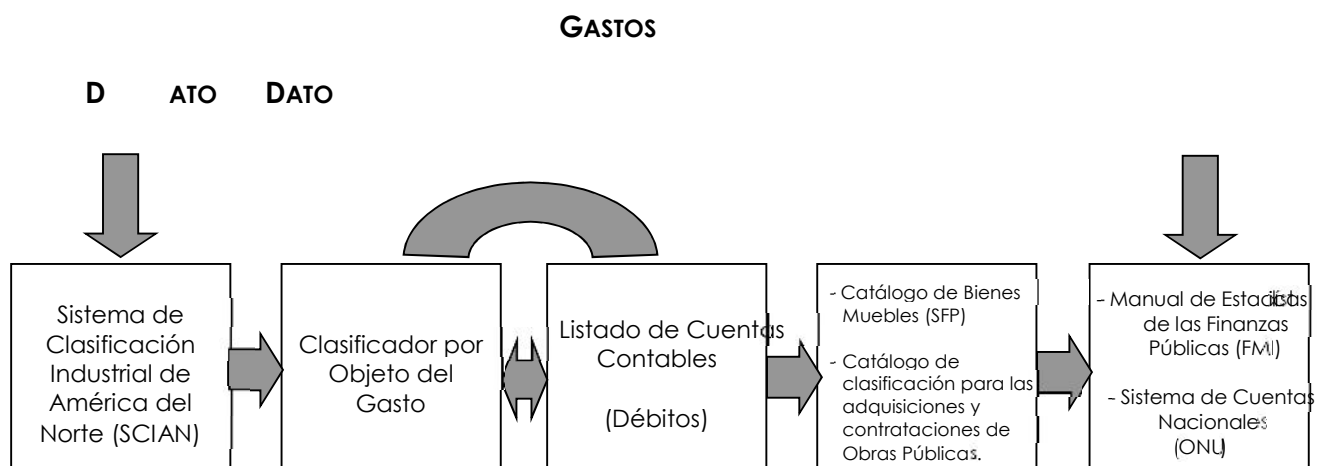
GASTOS

D ATO DATO

Sistema de Clasificación Industrial de América del Norte (SCIAN)

Clasificador por Objeto del Gasto

Listado de Cuentas Contables

(Débitos)

- Catálogo de Bienes Muebles (SFP)

- Catálogo de clasificación para las adquisiciones y contrataciones de Obras Públicas.

- Manual de Estadísticas de las Finanzas Públicas (FMI)

- Sistema de Cuentas Nacionales (ONU)